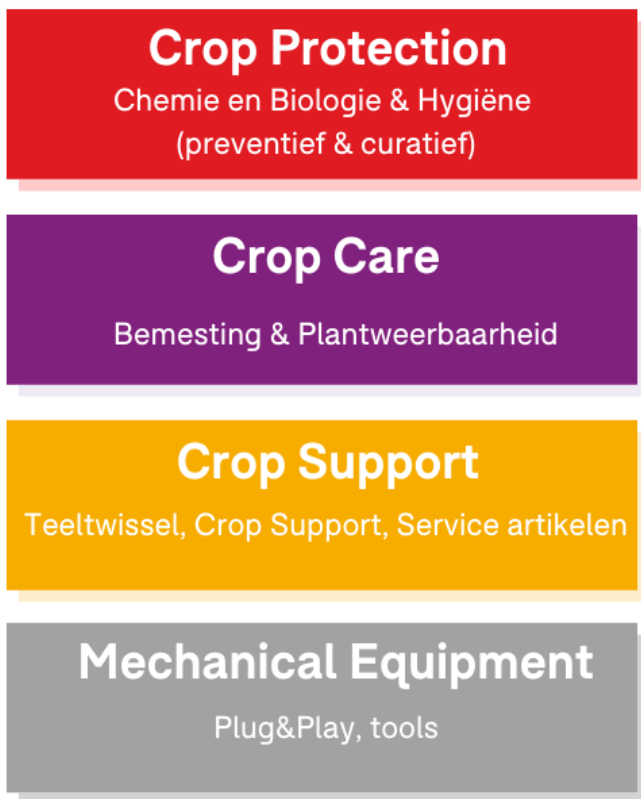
Crop Protection
Chemie en Biologie & Hygiëne
(preventief & curatief)

Crop Care
Bemesting & Plantweerbaarheid

Crop Support
Teeltwissel, Crop Support, Service artikelen

Mechanical Equipment
Plug&Play, tools